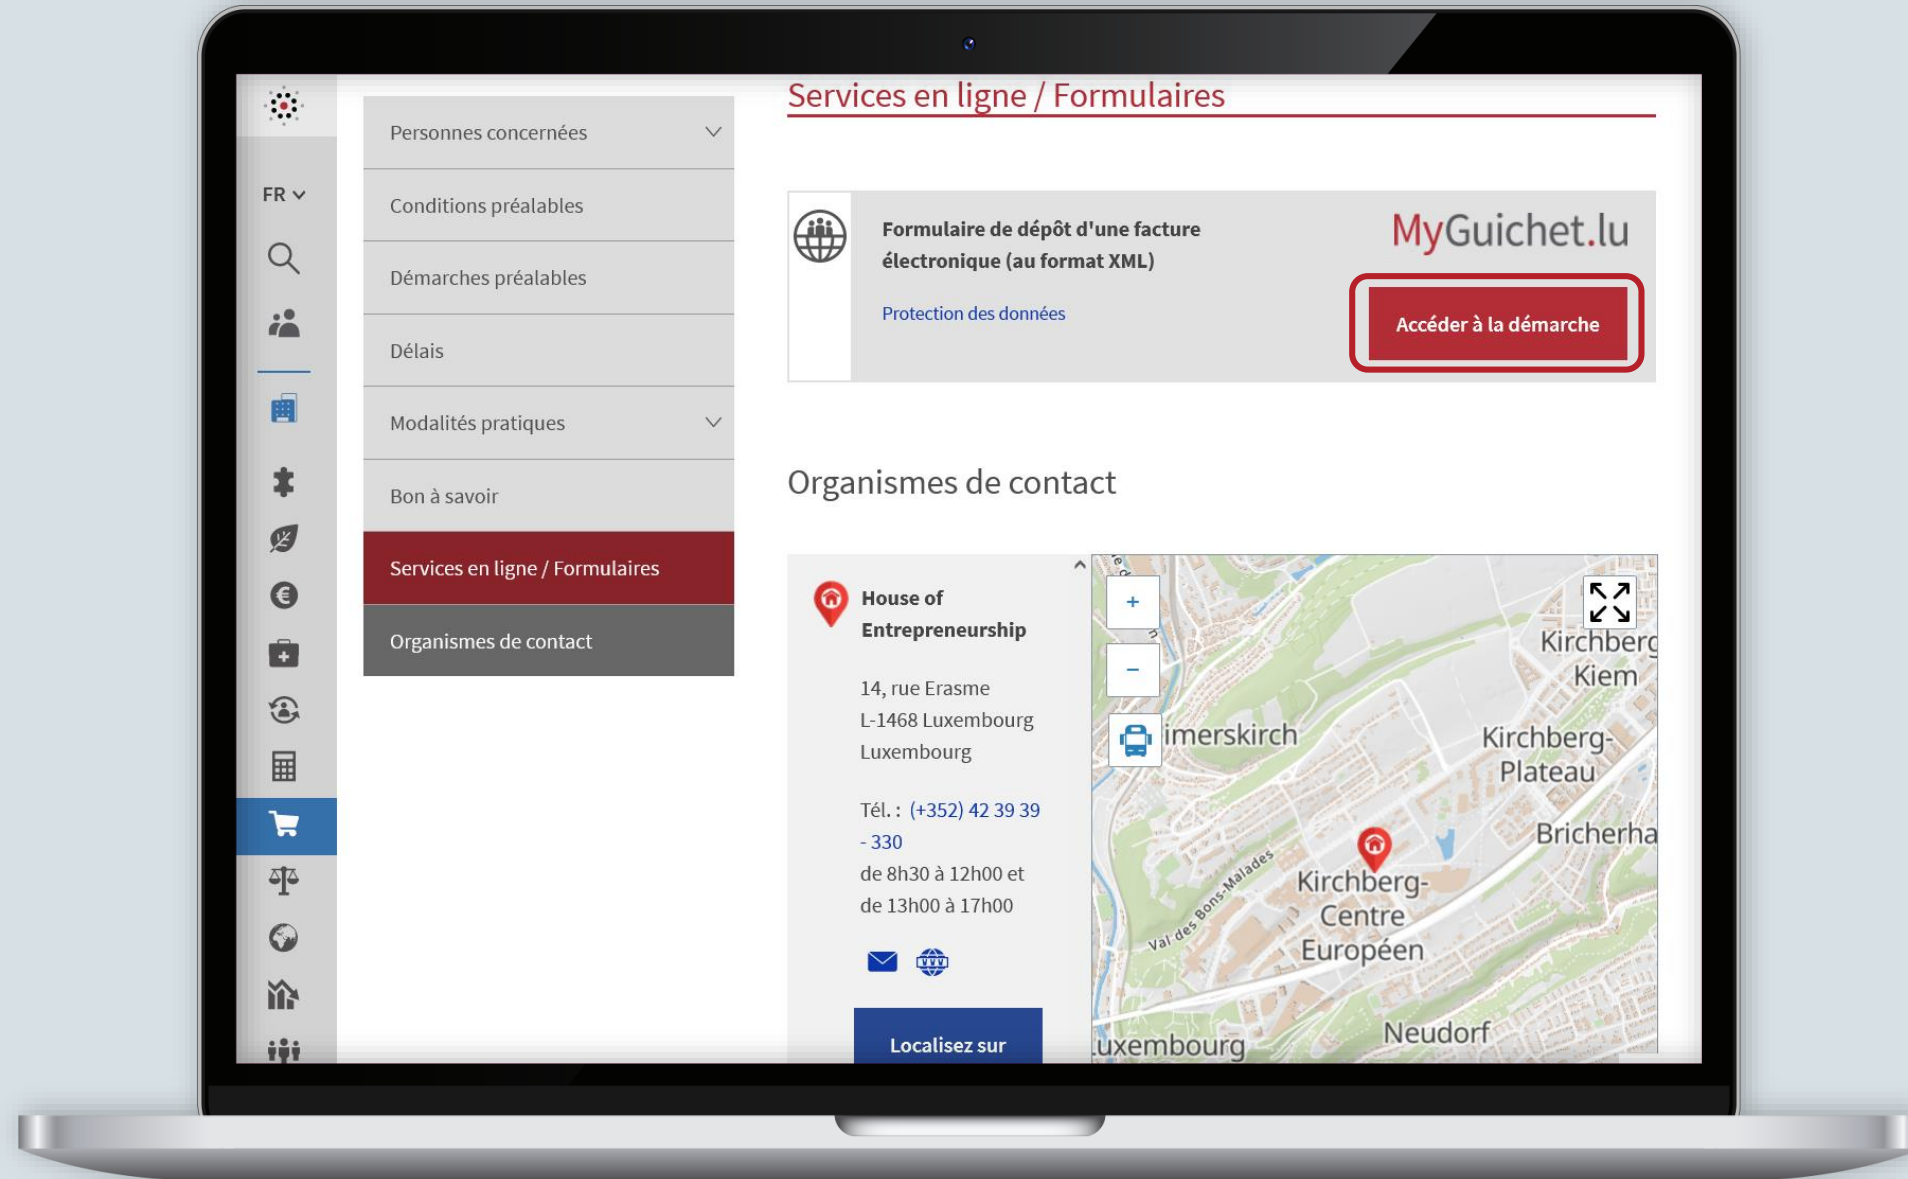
FR

Personnes concernées

Conditions préalables

Démarches préalables

Délais

Modalités pratiques

Bon à savoir

Services en ligne / Formulaires

Organismes de contact

Services en ligne / Formulaires

Formulaire de dépôt d'une facture électronique (au format XML)

Protection des données

MyGuichet.lu

Accéder à la démarche

Organismes de contact

House of Entrepreneurship

14, rue Erasme
L-1468 Luxembourg
Luxembourg

Tél. : (+352) 42 39 39 - 330
de 8h30 à 12h00 et de 13h00 à 17h00

Localisez sur

+
−
imerskirch
Kirchberg Kiem
Kirchberg-Plateau
Bricherha
Val des Bons-Malades
Kirchberg-Centre Européen
Neudorf
uxembourg